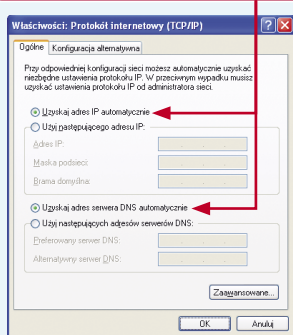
Właściwości: Protokół internetowy (TCP/IP)

?
X

Ogólne
Konfiguracja alternatywna

Przy odpowiedniej konfiguracji sieci możesz automatycznie uzyskać niezbędne ustawienia protokołu IP. W przeciwnym wypadku musisz uzyskać ustawienia protokołu IP od administratora sieci.

Uzyskaj adres IP automatycznie
Użyj następującego adresu IP:
Adres IP:
Maska podsieci:
Brama domyślna:

Uzyskaj adres serwera DNS automatycznie
Użyj następujących adresów serwerów DNS:
Preferowany serwer DNS:
Alternatywny serwer DNS:

Zaawansowane...

OK
Anuluj